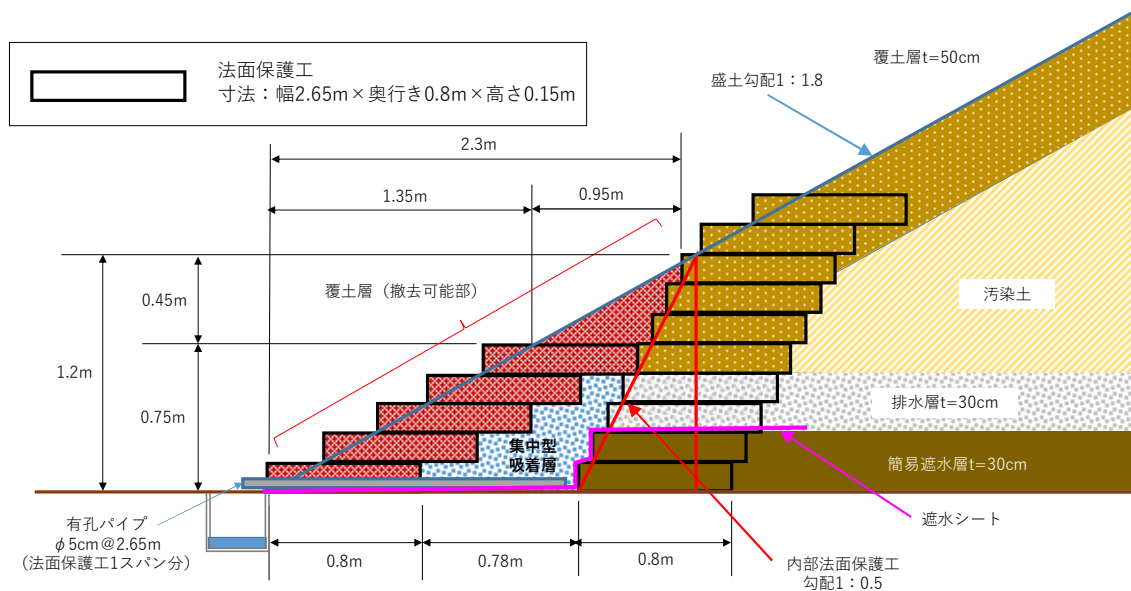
法面保護工
寸法：幅2.65m×奥行き0.8m×高さ0.15m

覆土層t=50cm

盛土勾配1：1.8

2.3m

1.35m

0.95m

0.45m

覆土層（撤去可能部）

汚染土

1.2m

0.75m

排水層t=30cm

集中型
吸着層

簡易遮水層t=30cm

有孔パイプ
φ5cm＠2.65m
（法面保護工1スパン分）

遮水シート

0.8m

0.78m

0.8m

内部法面保護工
勾配1：0.5